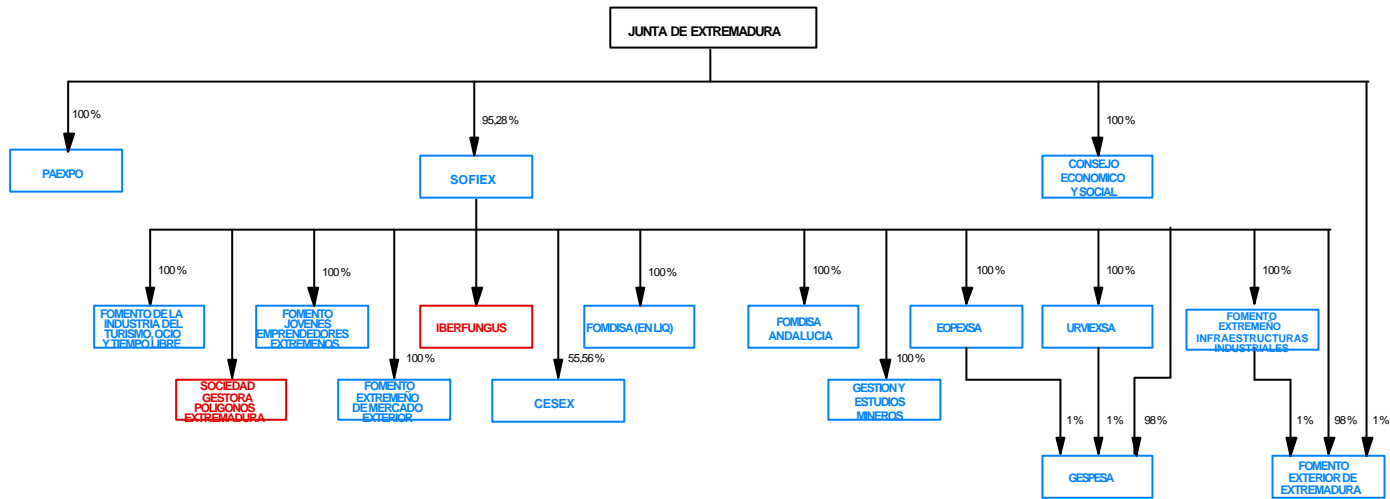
JUNTA DE EXTREMADURA

100%

PAEXPO

95,28%

SOFIEX

100%

CONSEJO ECONOMICO Y SOCIAL

100%

FOMENTO DE LA INDUSTRIA DEL TURISMO, OCIO Y TIEMPO LIBRE

SOCIEDAD GESTORA POLIGONOS EXTREMADURA

100%

FOMENTO JOVENES EMPRENDEDORES EXTREMEÑOS

100%

FOMENTO EXTREMEÑO DE MERCADO EXTERIOR

IBERFUNGUS

55,56%

CESEX

100%

FOMDISA (EN LIQ)

100%

FOMDISA ANDALUCIA

100%

GESTION Y ESTUDIOS MINEROS

100%

EOPEXSA

100%

URVIEXSA

100%

FOMENTO EXTREMEÑO INFRAESTRUCTURAS INDUSTRIALES

1%

1%

98%

GESPESA

1%

98%

1%

FOMENTO EXTERIOR DE EXTREMADURA